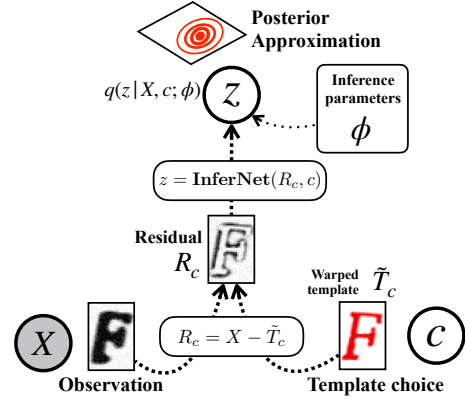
Posterior Approximation

$q(z|X, c; \phi)$

$z$

Inference parameters

$\phi$

$z = \mathbf{InferNet}(R_c, c)$

Residual

$R_c$

Warped template

$\tilde{T}_c$

$X$

$R_c = X - \tilde{T}_c$

$c$

Observation

Template choice